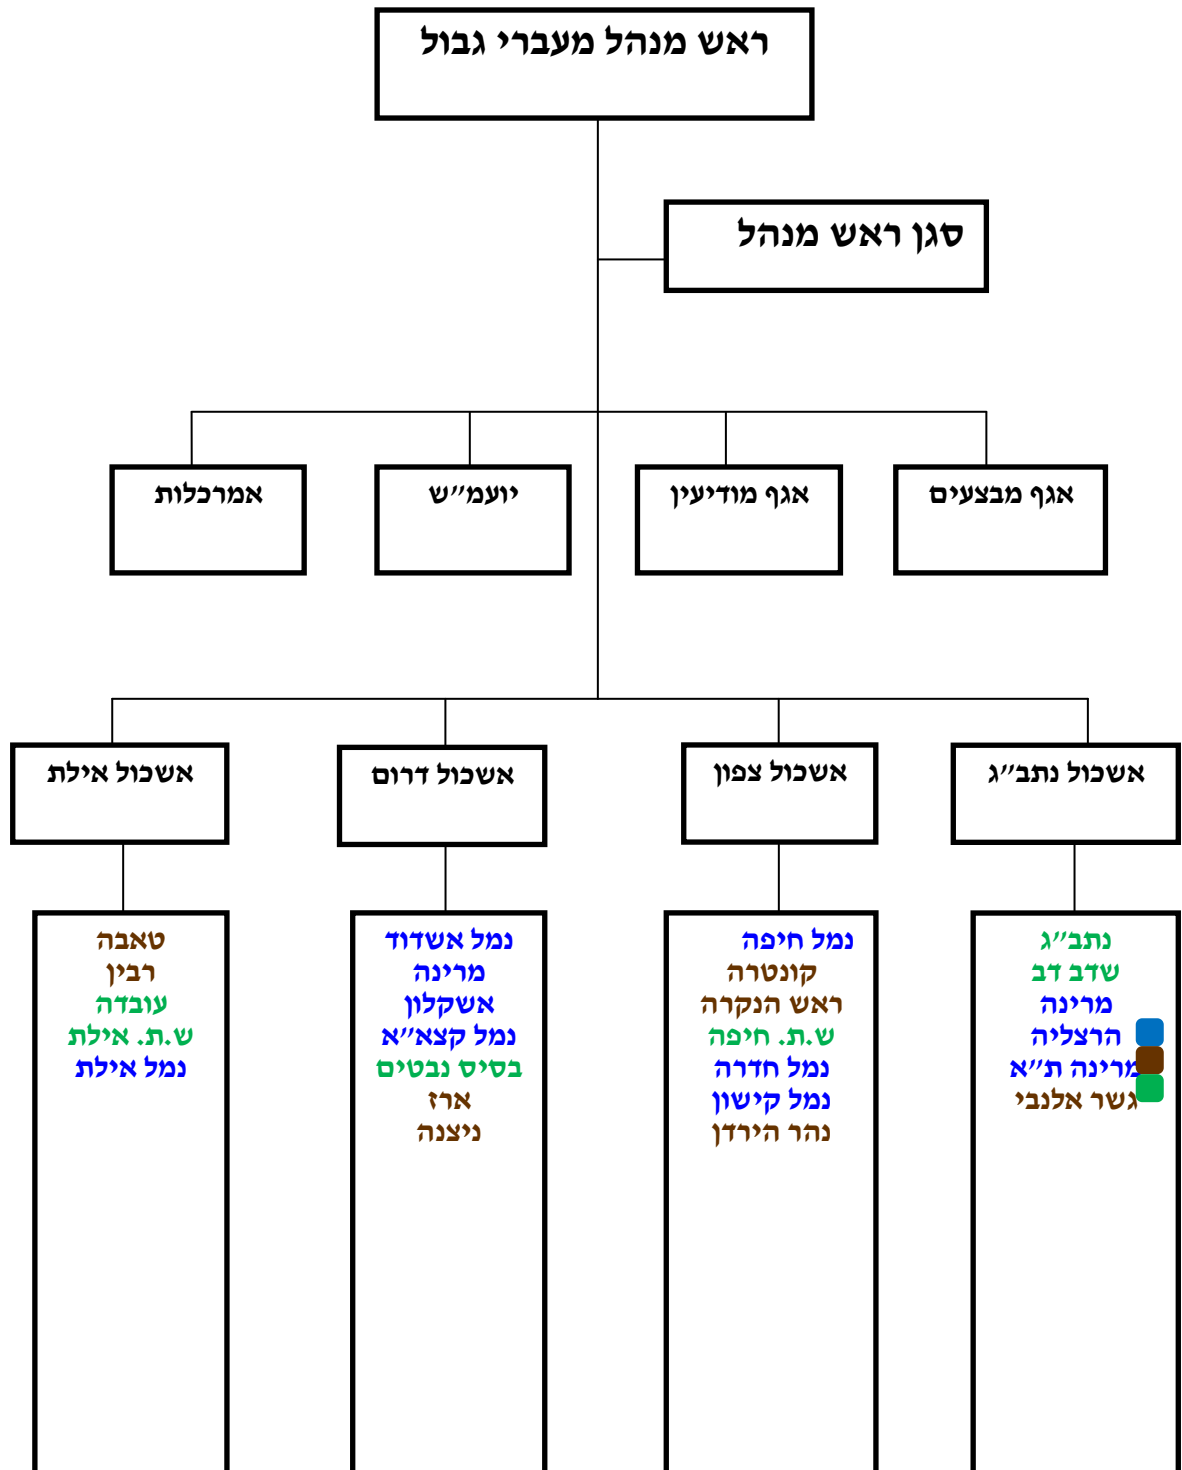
ראש מנהל מעברי גבול

סגן ראש מנהל

אגף מבצעים

אגף מודיעין

יועמ"ש

אמרכלות

אשכול נתב"ג

אשכול צפון

אשכול דרום

אשכול אילת

נתב"ג
שדב דב
מרינה
הרצליה
מרינה ת"א
גשר אלנבי

נמל חיפה
קונטרה
ראש הנקרה
ש.ת. חיפה
נמל חדרה
נמל קישון
נהר הירדן

נמל אשדוד
מרינה
אשקלון
נמל קצא"א
בסיס נבטים
ארז
ניצנה

טאבה
רבין
עובדה
ש.ת. אילת
נמל אילת